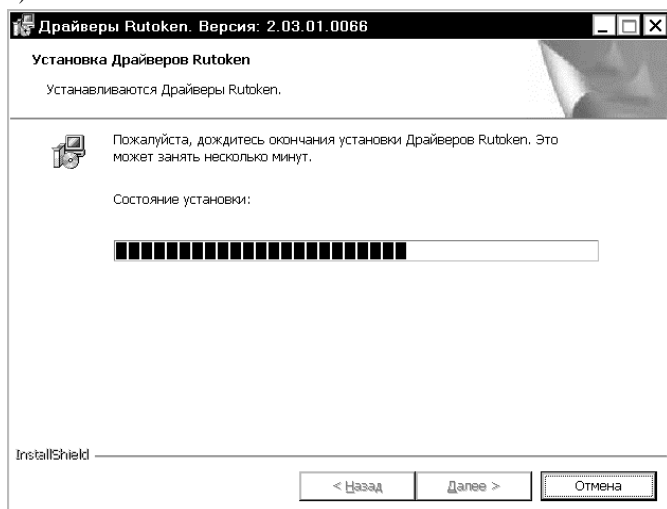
Драйверы Rutoken. Версия: 2.03.01.0066

Установка Драйверов Rutoken

Устанавливаются Драйверы Rutoken.

Пожалуйста, дождитесь окончания установки Драйверов Rutoken. Это может занять несколько минут.

Состояние установки:

InstallShield

< Назад

Далее >

Отмена